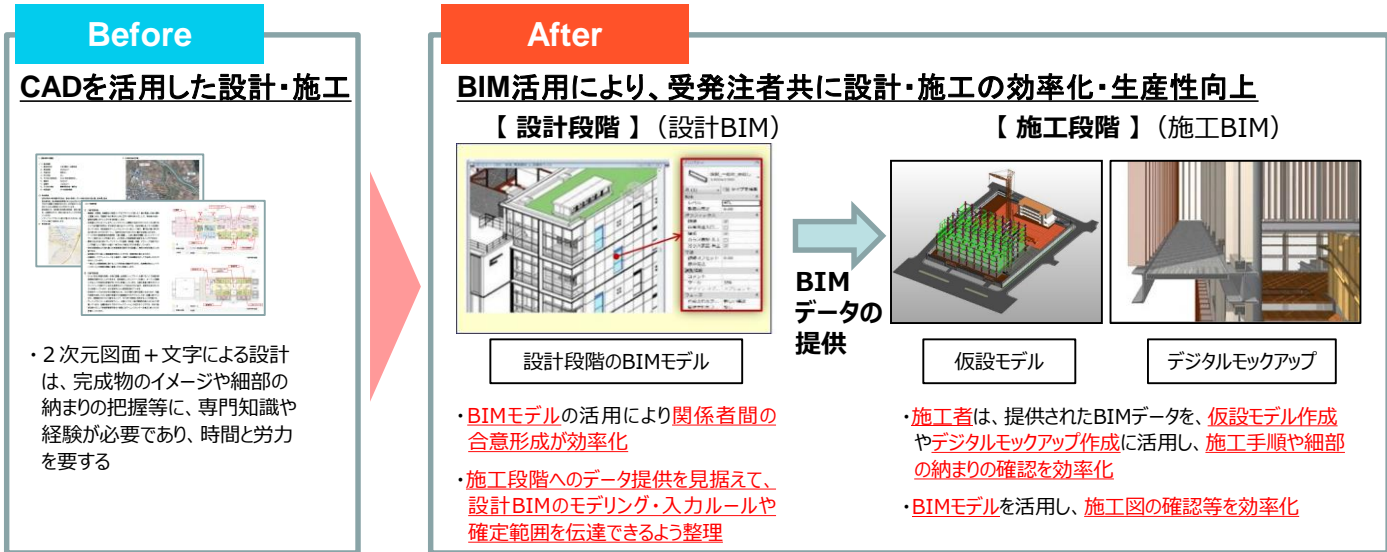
Before

CADを活用した設計・施工

・２次元図面＋文字による設計は、完成物のイメージや細部の納まりの把握等に、専門知識や経験が必要であり、時間と労力を要する

After

BIM活用により、受発注者共に設計・施工の効率化・生産性向上

【 設計段階 】（設計BIM）

設計段階のBIMモデル

・BIMモデルの活用により関係者間の合意形成が効率化

・施工段階へのデータ提供を見据えて、設計BIMのモデリング・入力ルールや確定範囲を伝達できるよう整理

BIM データの 提供

【 施工段階 】（施工BIM）

仮設モデル

デジタルモックアップ

・施工者は、提供されたBIMデータを、仮設モデル作成やデジタルモックアップ作成に活用し、施工手順や細部の納まりの確認を効率化

・BIMモデルを活用し、施工図の確認等を効率化